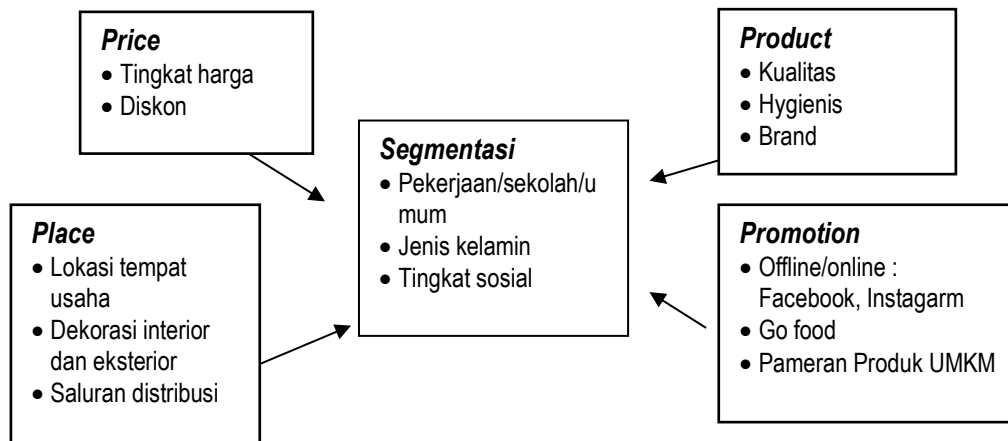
*Price*
• Tingkat harga
• Diskon

*Product*
• Kualitas
• Hygienis
• Brand

*Segmentasi*
• Pekerjaan/sekolah/umum
• Jenis kelamin
• Tingkat sosial

*Place*
• Lokasi tempat usaha
• Dekorasi interior dan eksterior
• Saluran distribusi

*Promotion*
• Offline/online : Facebook, Instagarm
• Go food
• Pameran Produk UMKM